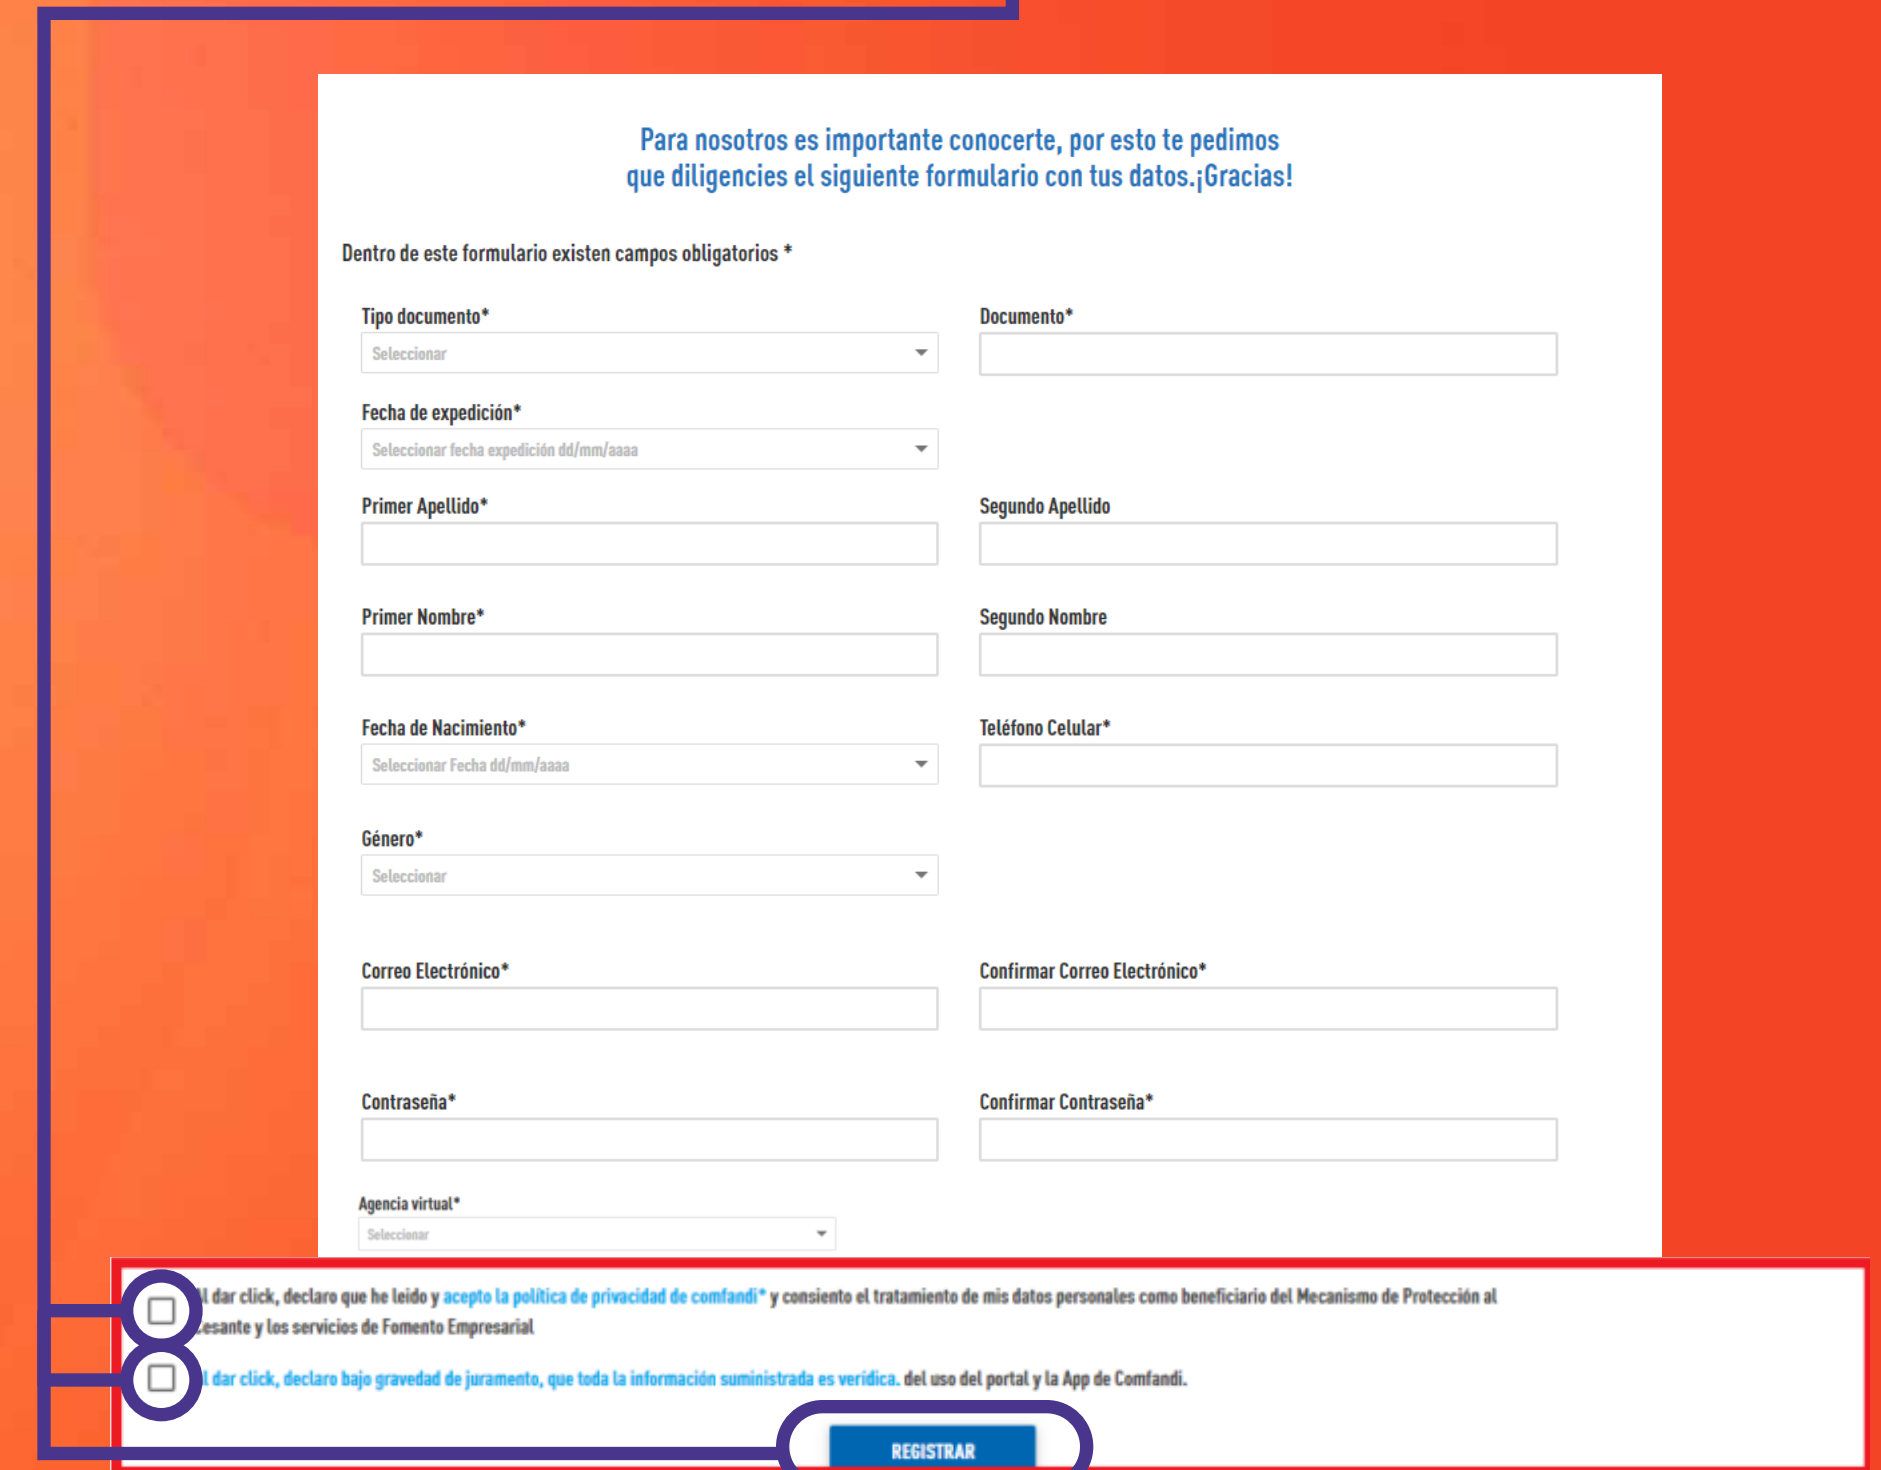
Para nosotros es importante conocerte, por esto te pedimos que diligencies el siguiente formulario con tus datos.¡Gracias!

Dentro de este formulario existen campos obligatorios *

Tipo documento*
Seleccionar

Documento*

Fecha de expedición*
Seleccionar fecha expedición dd/mm/aaaa

Primer Apellido*

Segundo Apellido

Primer Nombre*

Segundo Nombre

Fecha de Nacimiento*
Seleccionar Fecha dd/mm/aaaa

Teléfono Celular*

Género*
Seleccionar

Correo Electrónico*

Confirmar Correo Electrónico*

Contraseña*

Confirmar Contraseña*

Agencia virtual*
Seleccionar

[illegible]l dar click, declaro que he leido y acepto la política de privacidad de comfandi* y consiento el tratamiento de mis datos personales como beneficiario del Mecanismo de Protección al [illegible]esante y los servicios de Fomento Empresarial

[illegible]l dar click, declaro bajo gravedad de juramento, que toda la información suministrada es verídica. del uso del portal y la App de Comfandi.

REGISTRAR